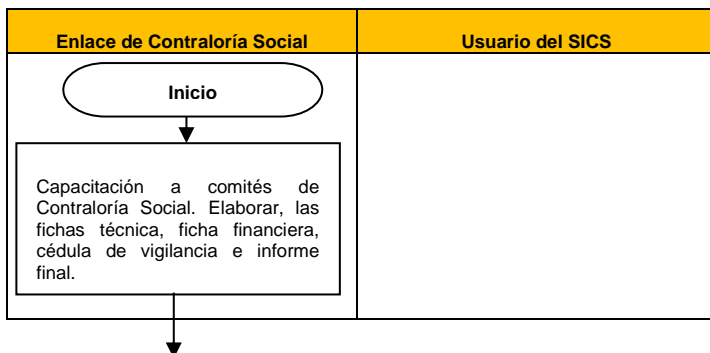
| Enlace de Contraloría Social | Usuario del SICS |
|---|---|
| Inicio<br>Capacitación a comités de Contraloría Social. Elaborar, las fichas técnica, ficha financiera, cédula de vigilancia e informe final. | |